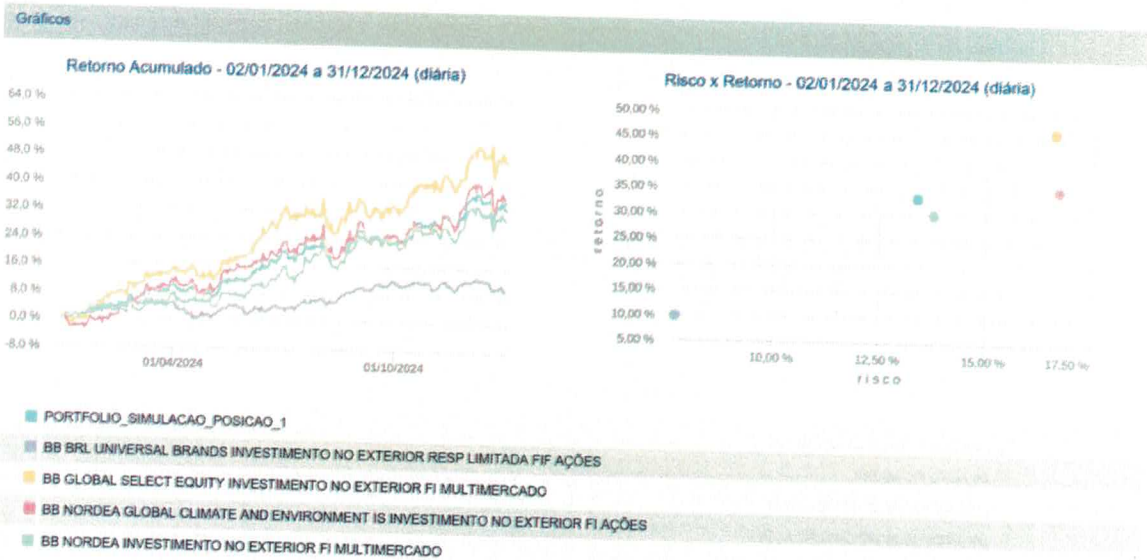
Gráficos

Retorno Acumulado - 02/01/2024 a 31/12/2024 (diária)

64,0 %
56,0 %
48,0 %
40,0 %
32,0 %
24,0 %
16,0 %
8,0 %
0,0 %
-8,0 %

01/04/2024
01/10/2024

Risco x Retorno - 02/01/2024 a 31/12/2024 (diária)

50,00 %
45,00 %
40,00 %
35,00 %
30,00 %
25,00 %
20,00 %
15,00 %
10,00 %
5,00 %

retorno

10,00 %
12,50 %
15,00 %
17,50 %

risco

PORTFOLIO_SIMULACAO_POSICAO_1
BB BRL UNIVERSAL BRANDS INVESTIMENTO NO EXTERIOR RESP LIMITADA FIF AÇÕES
BB GLOBAL SELECT EQUITY INVESTIMENTO NO EXTERIOR FI MULTIMERCADO
BB NORDEA GLOBAL CLIMATE AND ENVIRONMENT IS INVESTIMENTO NO EXTERIOR FI AÇÕES
BB NORDEA INVESTIMENTO NO EXTERIOR FI MULTIMERCADO